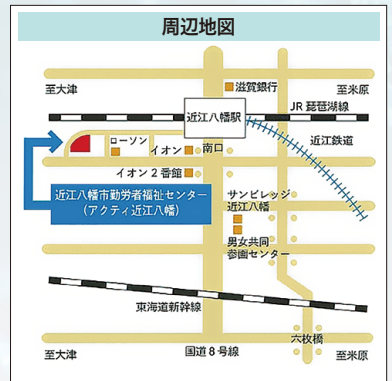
周辺地図

滋賀銀行

至大津

至米原

近江八幡駅

JR 琵琶湖線

ローソン

イオン

南口

近江鉄道

イオン 2 番館

近江八幡市勤労者福祉センター
（アクティ近江八幡）

サンビレッジ
近江八幡

男女共同
参画センター

東海道新幹線

六枚橋

至大津

国道 8 号線

至米原